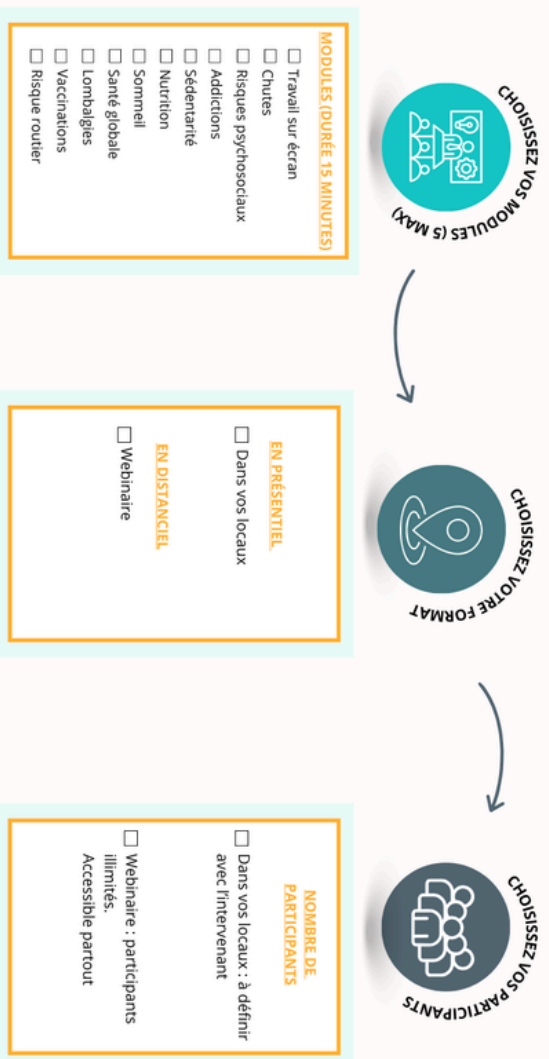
CHOISISSEZ VOS MODULES (5 MAX)

MODULES (DURÉE 15 MINUTES)

☐ Travail sur écran
☐ Chutes
☐ Risques psychosociaux
☐ Addictions
☐ Sédentarité
☐ Nutrition
☐ Sommeil
☐ Santé globale
☐ Lombalgies
☐ Vaccinations
☐ Risque routier

CHOISISSEZ VOTRE FORMAT

EN PRÉSENTIEL
☐ Dans vos locaux

EN DISTANCIEL
☐ Webinaire

CHOISISSEZ VOS PARTICIPANTS

NOMBRE DE PARTICIPANTS

☐ Dans vos locaux : à définir avec l'intervenant

☐ Webinaire : participants illimités. Accessible partout